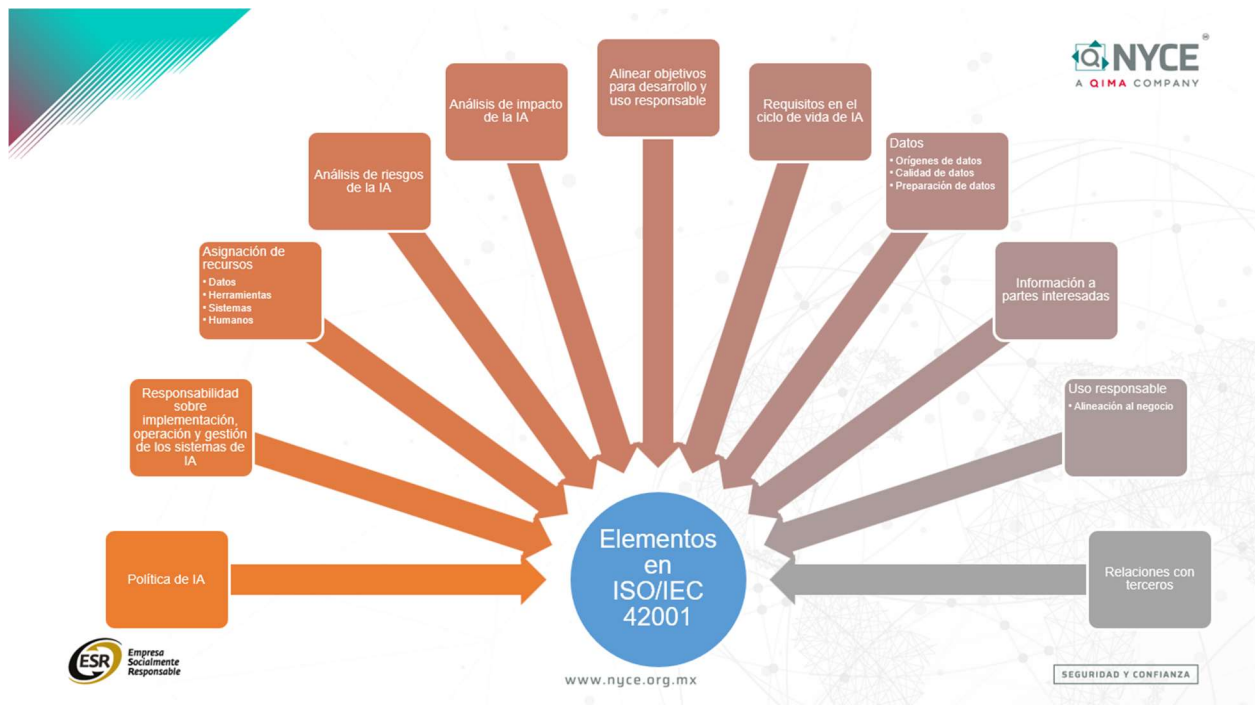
NYCE®
A QIMA COMPANY

Política de IA

Responsabilidad sobre implementación, operación y gestión de los sistemas de IA

Asignación de recursos
• Datos
• Herramientas
• Sistemas
• Humanos

Análisis de riesgos de la IA

Análisis de impacto de la IA

Alinear objetivos para desarrollo y uso responsable

Requisitos en el ciclo de vida de IA

Datos
• Orígenes de datos
• Calidad de datos
• Preparación de datos

Información a partes interesadas

Uso responsable
• Alineación al negocio

Relaciones con terceros

Elementos en ISO/IEC 42001

ESR Empresa Socialmente Responsable

www.nyce.org.mx

SEGURIDAD Y CONFIANZA